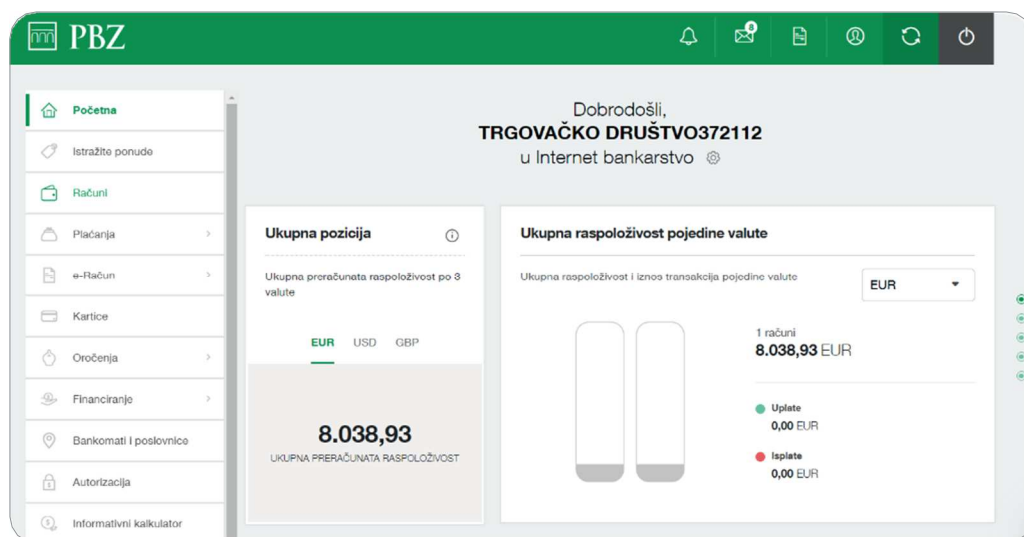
PBZ

8

Početna
Istražite ponude
Računi
Plaćanja
e-Račun
Kartice
Oročenja
Financiranje
Bankomati i poslovnice
Autorizacija
Informativni kalkulator

Dobrodošli,
TRGOVAČKO DRUŠTVO372112
u Internet bankarstvo

Ukupna pozicija
Ukupna preračunata raspoloživost po 3 valute
EUR USD GBP
8.038,93
UKUPNA PRERAČUNATA RASPOLOŽIVOST

Ukupna raspoloživost pojedine valute
Ukupna raspoloživost i iznos transakcija pojedine valute
EUR
1 računi
8.038,93 EUR
Uplate
0,00 EUR
Isplate
0,00 EUR